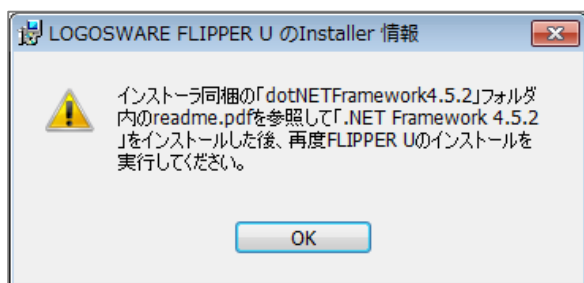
LOGOSWARE FLIPPER U のInstaller 情報

インストーラ同梱の「dotNETFramework4.5.2」フォルダ内のreadme.pdfを参照して「.NET Framework 4.5.2」をインストールした後、再度FLIPPER Uのインストールを実行してください。

OK